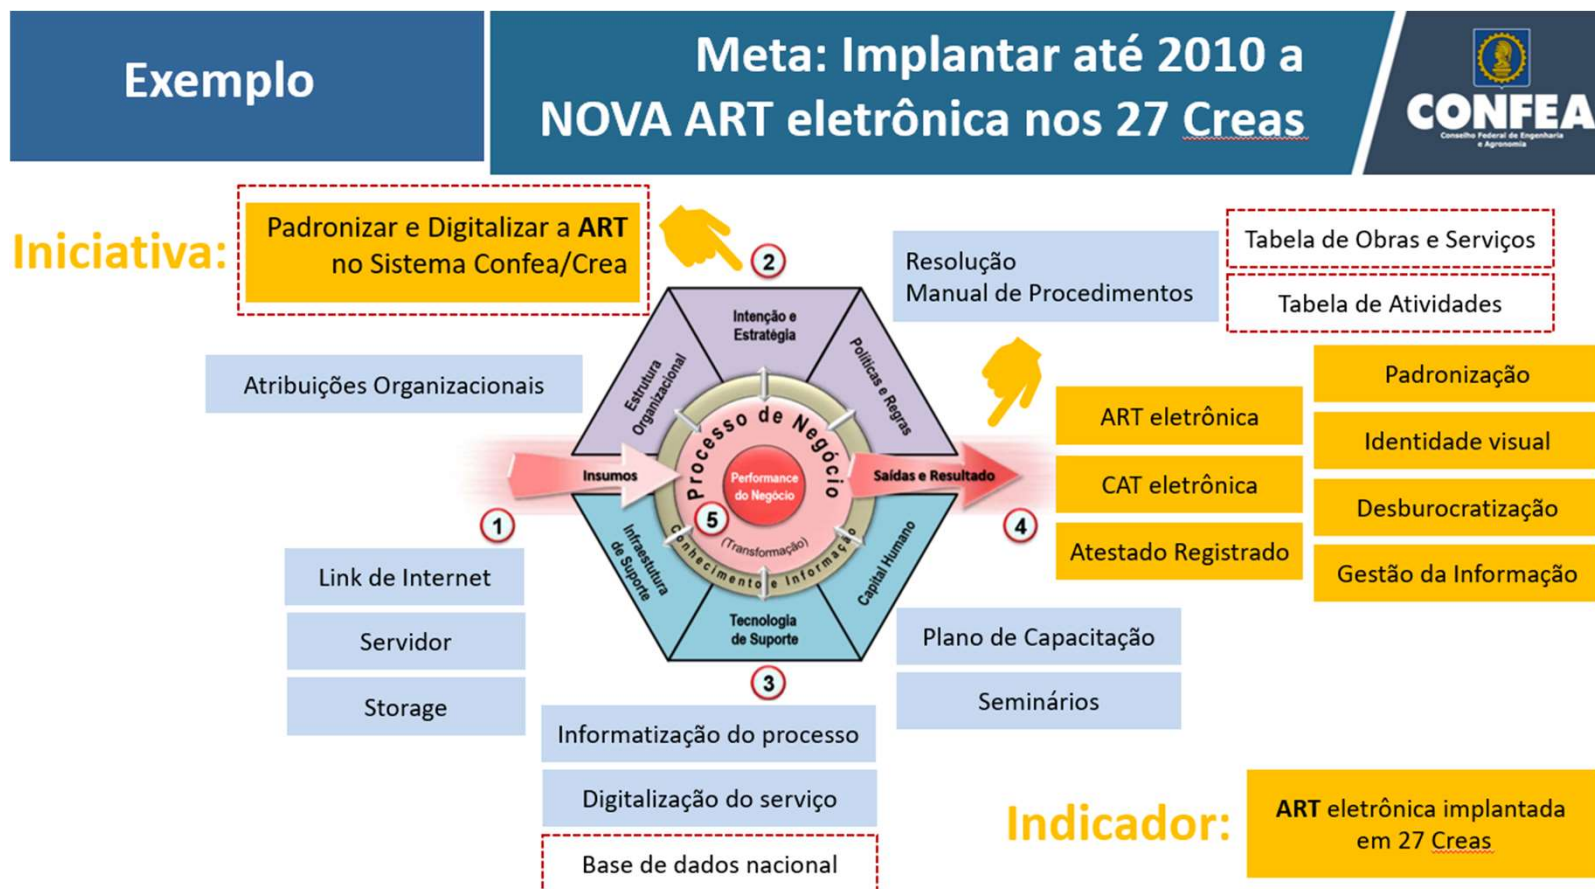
Exemplo

Meta: Implantar até 2010 a NOVA ART eletrônica nos 27 Creas

CONFEA
Conselho Federal de Engenharia e Agronomia

Iniciativa:

Padronizar e Digitalizar a ART no Sistema Confea/Crea

2

Resolução
Manual de Procedimentos

Tabela de Obras e Serviços

Tabela de Atividades

Atribuições Organizacionais

Intenção e Estratégia

Estrutura Organizacional

Políticas e Regras

Processo de Negócio

Performance do Negócio

Insumos

Saídas e Resultado

5

(Transformação)

Conhecimento e Informação

Infraestrutura de Suporte

Tecnologia de Suporte

Capital Humano

1

4

3

Padronização

ART eletrônica

Identidade visual

CAT eletrônica

Desburocratização

Atestado Registrado

Gestão da Informação

Link de Internet

Servidor

Storage

Plano de Capacitação

Seminários

Informatização do processo

Digitalização do serviço

Base de dados nacional

Indicador:

ART eletrônica implantada em 27 Creas